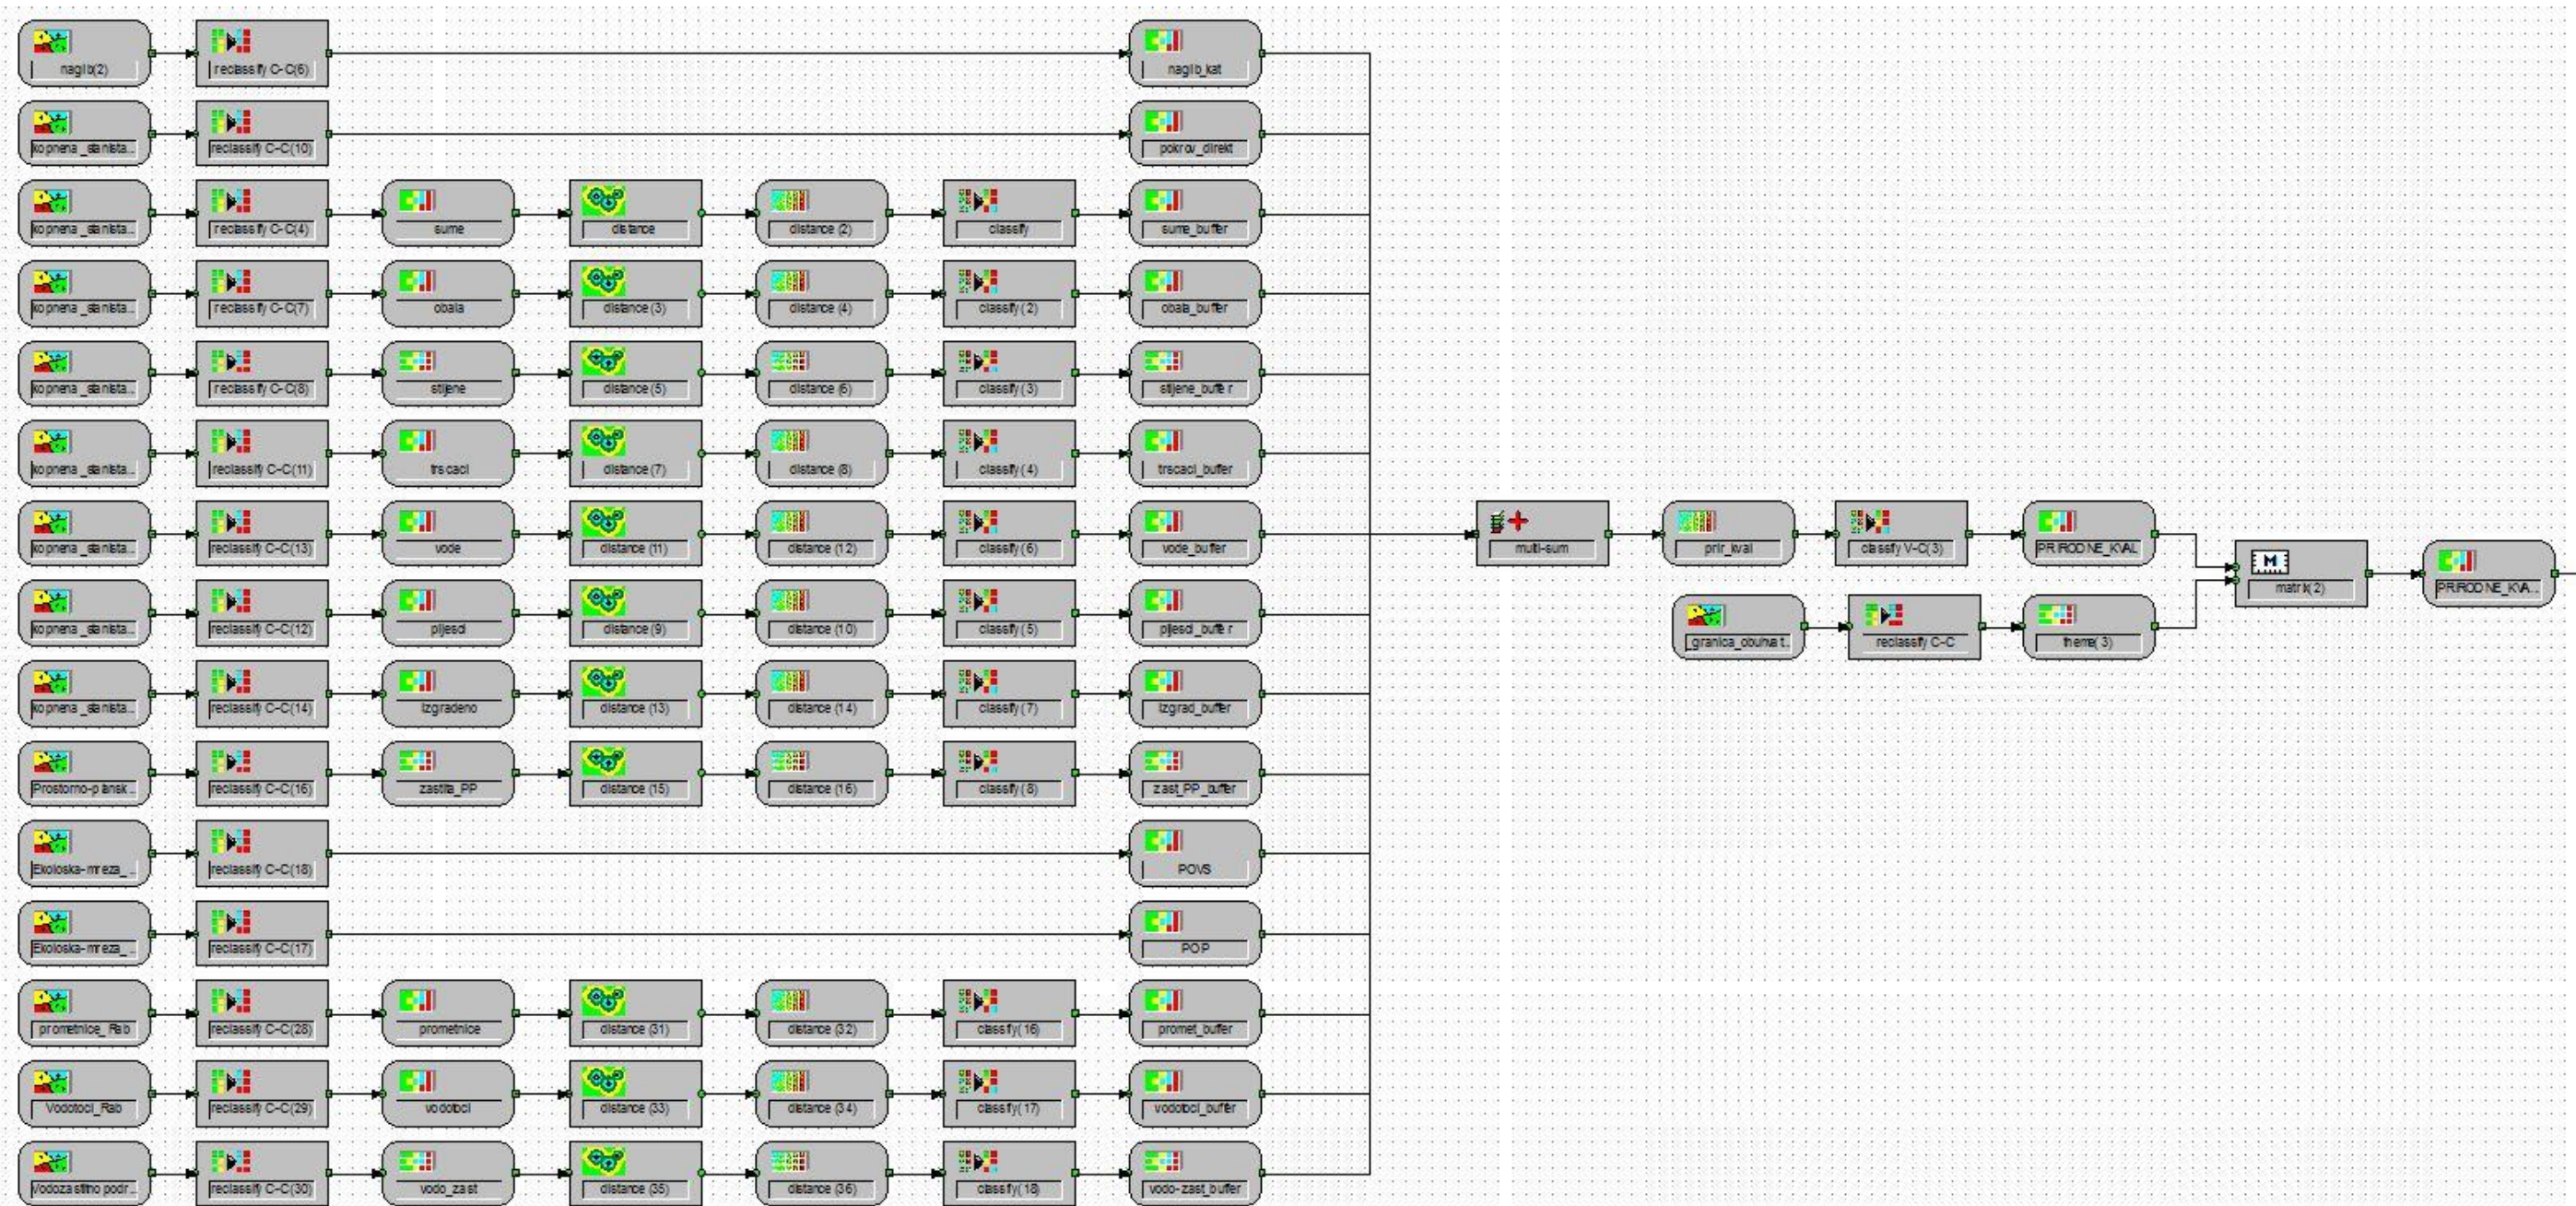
nagib(2)
reclassify C-C(6)
nagib_kat

kopnena_stanista..
reclassify C-C(10)
pokrov_direkt

kopnena_stanista..
reclassify C-C(4)
sume
distance
distance (2)
classify
sume_buffer

kopnena_stanista..
reclassify C-C(7)
obala
distance (3)
distance (4)
classify (2)
obala_buffer

kopnena_stanista..
reclassify C-C(8)
stijene
distance (5)
distance (6)
classify (3)
stijene_buffer

kopnena_stanista..
reclassify C-C(11)
trscaci
distance (7)
distance (8)
classify (4)
trscaci_buffer

kopnena_stanista..
reclassify C-C(13)
vode
distance (11)
distance (12)
classify (6)
vode_buffer

kopnena_stanista..
reclassify C-C(12)
pijesci
distance (9)
distance (10)
classify (5)
pijesci_buffer

kopnena_stanista..
reclassify C-C(14)
izgradeno
distance (13)
distance (14)
classify (7)
izgrad_buffer

Prostorno-plansk..
reclassify C-C(16)
zastita_PP
distance (15)
distance (16)
classify (8)
zast_PP_buffer

Ekoloska-mreza_..
reclassify C-C(18)
POVS

Ekoloska-mreza_..
reclassify C-C(17)
POP

prometnice_Rab
reclassify C-C(28)
prometnice
distance (31)
distance (32)
classify(16)
promet_buffer

Vodotoci_Rab
reclassify C-C(29)
vodotoci
distance (33)
distance (34)
classify(17)
vodotoci_buffer

Vodozastitno podr..
reclassify C-C(30)
vodo_zast
distance (35)
distance (36)
classify(18)
vodo-zast_buffer

multi-sum
prir_kval
classify V-C(3)
PRIRODNE_KVAL
granica_obuhvat..
reclassify C-C
theme(3)
matrix(2)
PRIRODNE_KVA..